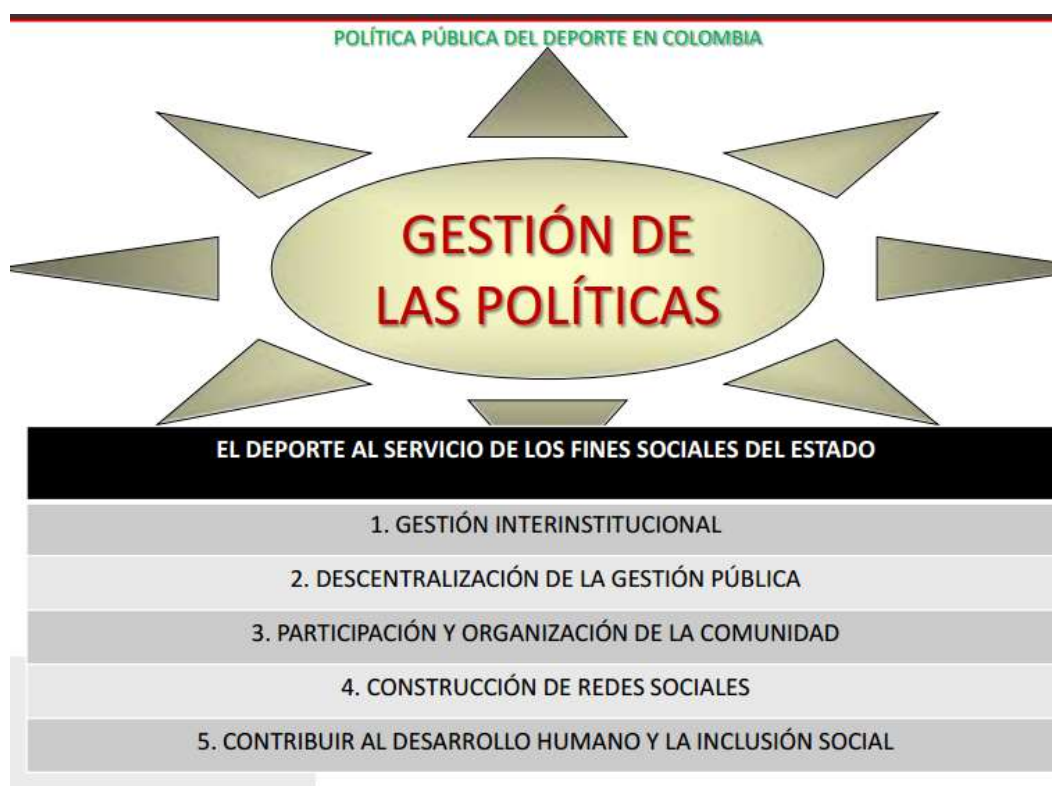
POLÍTICA PÚBLICA DEL DEPORTE EN COLOMBIA

GESTIÓN DE LAS POLÍTICAS

| EL DEPORTE AL SERVICIO DE LOS FINES SOCIALES DEL ESTADO |
|---|
| 1. GESTIÓN INTERINSTITUCIONAL |
| 2. DESCENTRALIZACIÓN DE LA GESTIÓN PÚBLICA |
| 3. PARTICIPACIÓN Y ORGANIZACIÓN DE LA COMUNIDAD |
| 4. CONSTRUCCIÓN DE REDES SOCIALES |
| 5. CONTRIBUIR AL DESARROLLO HUMANO Y LA INCLUSIÓN SOCIAL |